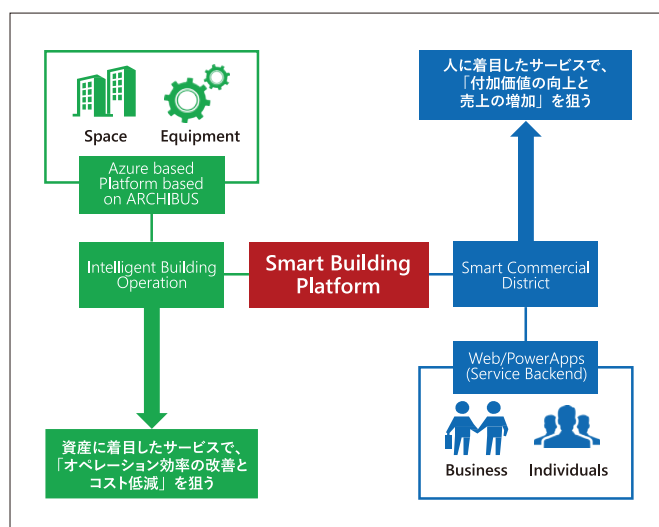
Space
Equipment

Azure based Platform based on ARCHIBUS

人に着目したサービスで、「付加価値の向上と売上の増加」を狙う

Intelligent Building Operation

Smart Building Platform

Smart Commercial District

Web/PowerApps (Service Backend)

Business
Individuals

資産に着目したサービスで、「オペレーション効率の改善とコスト低減」を狙う